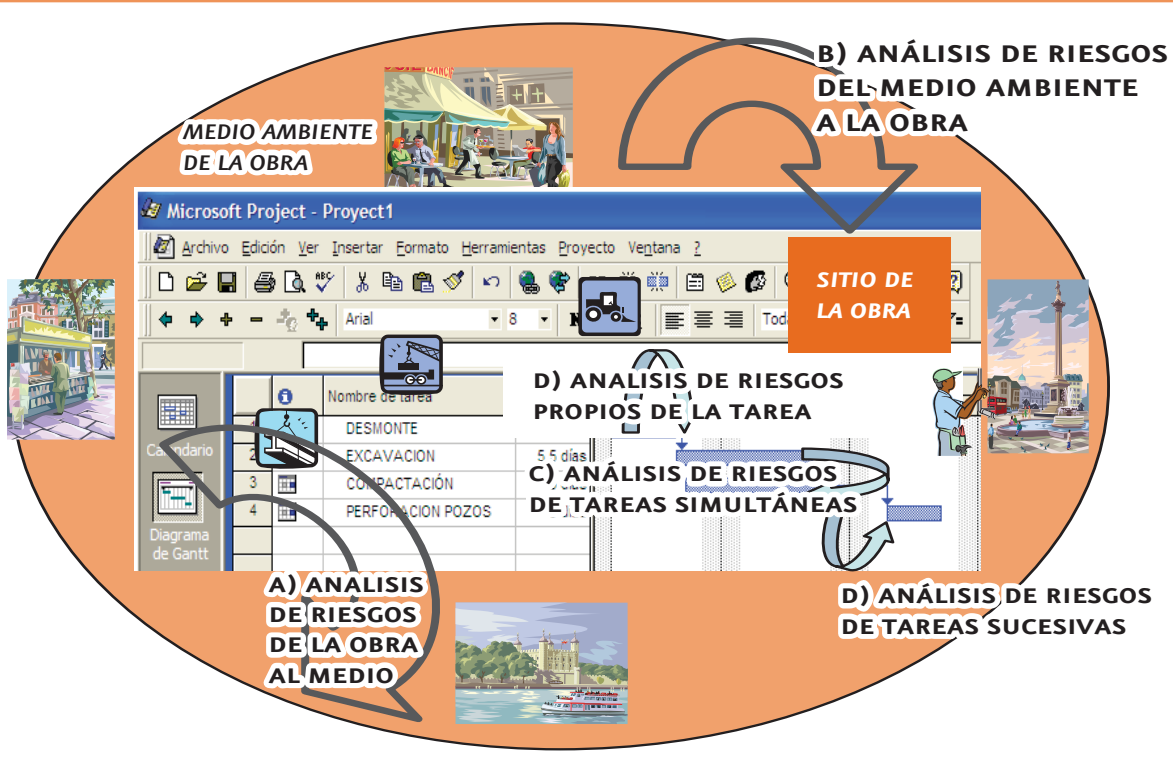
B) ANÁLISIS DE RIESGOS DEL MEDIO AMBIENTE A LA OBRA

MEDIO AMBIENTE DE LA OBRA

Microsoft Project - Proyect1

Archivo Edición Ver Insertar Formato Herramientas Proyecto Ventana ?

SITIO DE LA OBRA

Arial 8 Tod

Calendario

Diagrama de Gantt

Nombre de tarea

| | Nombre de tarea | |
|---|---|---|
| | DESMONTE | |
| 2 | EXCAVACION | 5,5 días |
| 3 | COMPACTACIÓN | |
| 4 | PERFORACION POZOS | |

D) ANALISIS DE RIESGOS PROPIOS DE LA TAREA

C) ANÁLISIS DE RIESGOS DE TAREAS SIMULTÁNEAS

D) ANÁLISIS DE RIESGOS DE TAREAS SUCESIVAS

A) ANALISIS DE RIESGOS DE LA OBRA AL MEDIO